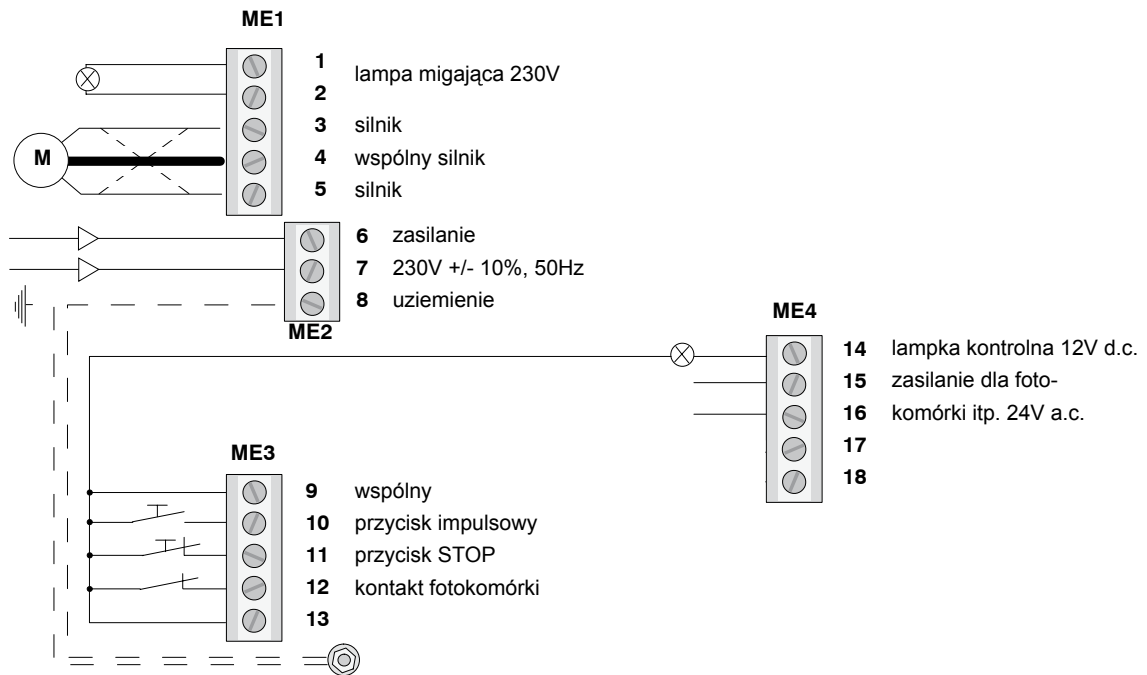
ME1

1
2 lampa migająca 230V
3 silnik
M
4 wspólny silnik
5 silnik

6 zasilanie
7 230V +/- 10%, 50Hz
8 uziemienie
ME2

ME4

14 lampka kontrolna 12V d.c.
15 zasilanie dla foto-
16 komórki itp. 24V a.c.
17
18

ME3

9 wspólny
10 przycisk impulsowy
11 przycisk STOP
12 kontakt fotokomórki
13